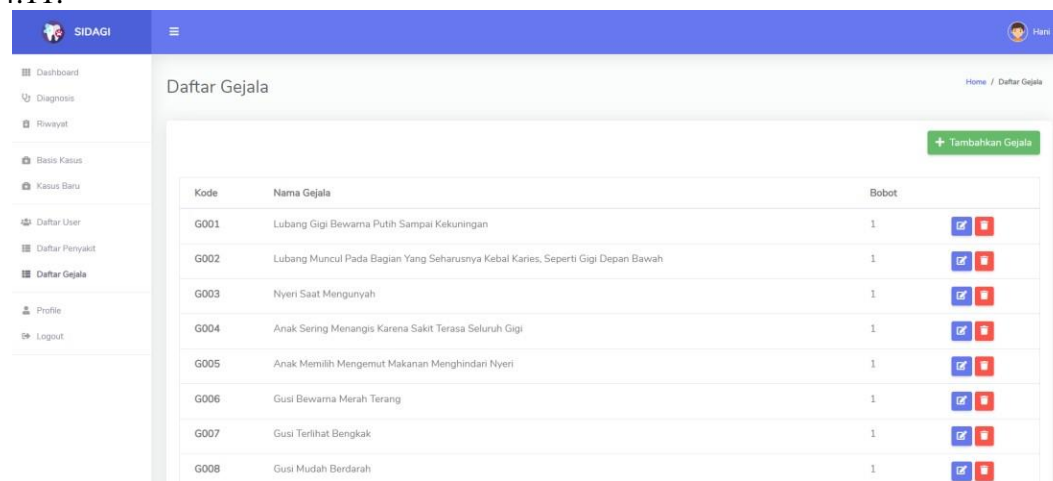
.11.

SIDAGI

Hani

Dashboard
Diagnosis
Riwayat
Basis Kasus
Kasus Baru
Daftar User
Daftar Penyakit
Daftar Gejala
Profile
Logout

Daftar Gejala

Home / Daftar Gejala

+ Tambahkan Gejala

| Kode | Nama Gejala | Bobot | |
|---|---|---|---|
| G001 | Lubang Gigi Bewarna Putih Sampai Kekuningan | 1 | |
| G002 | Lubang Muncul Pada Bagian Yang Seharusnya Kebal Karies, Seperti Gigi Depan Bawah | 1 | |
| G003 | Nyeri Saat Mengunyah | 1 | |
| G004 | Anak Sering Menangis Karena Sakit Terasa Seluruh Gigi | 1 | |
| G005 | Anak Memilih Mengemut Makanan Menghindari Nyeri | 1 | |
| G006 | Gusi Bewarna Merah Terang | 1 | |
| G007 | Gusi Terlihat Bengkak | 1 | |
| G008 | Gusi Mudah Berdarah | 1 | |